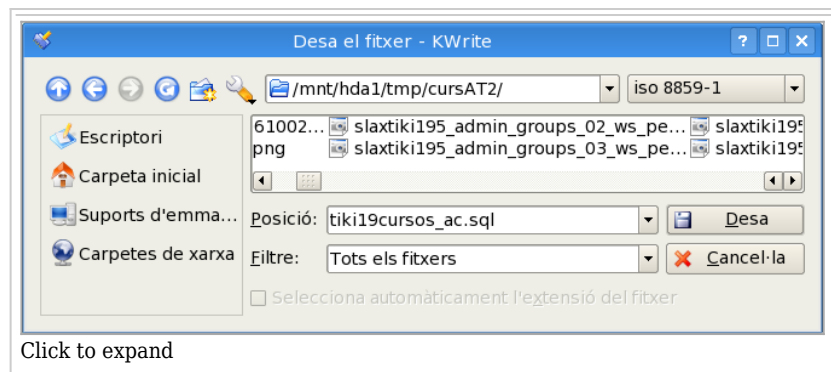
Desa el fitxer - KWrite

?

/mnt/hda1/tmp/cursAT2/

iso 8859-1

Escriptori

Carpeta inicial

Suports d'emma...

Carpetes de xarxa

61002... slaxtiki195_admin_groups_02_ws_pe... slaxtiki195
png slaxtiki195_admin_groups_03_ws_pe... slaxtiki195

Posició: tiki19cursos_ac.sql

Desa

Filtre: Tots els fitxers

Cancel·la

Selecciona automàticament l'extensió del fitxer

Click to expand